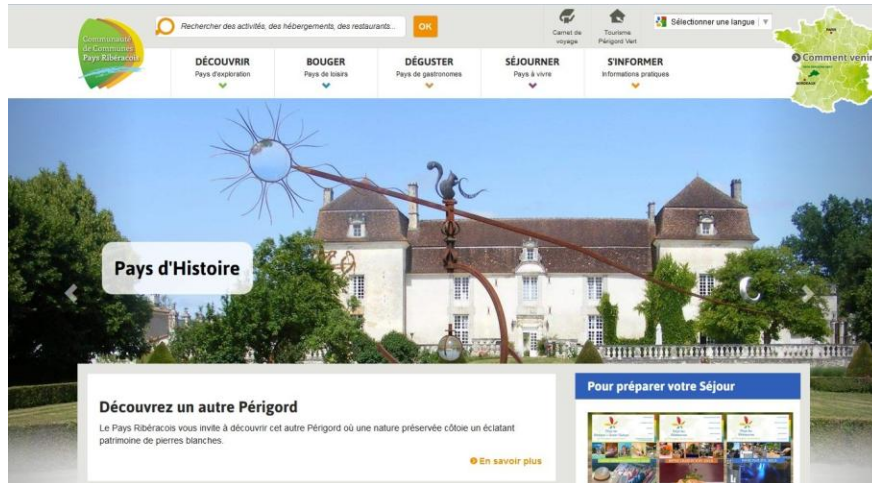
Communauté de Communes Pays Ribéracois

Rechercher des activités, des hébergements, des restaurants...

OK

Carnet de voyage

Tourisme Périgord Vert

Sélectionner une langue

Comment venir

DÉCOUVRIR
Pays d'exploration

BOUGER
Pays de loisirs

DÉGUSTER
Pays de gastronomes

SÉJOURNER
Pays à vivre

S'INFORMER
Informations pratiques

Pays d'Histoire

Découvrez un autre Périgord

Le Pays Ribéracois vous invite à découvrir cet autre Périgord où une nature préservée côtoie un éclatant patrimoine de pierres blanches.

En savoir plus

Pour préparer votre Séjour